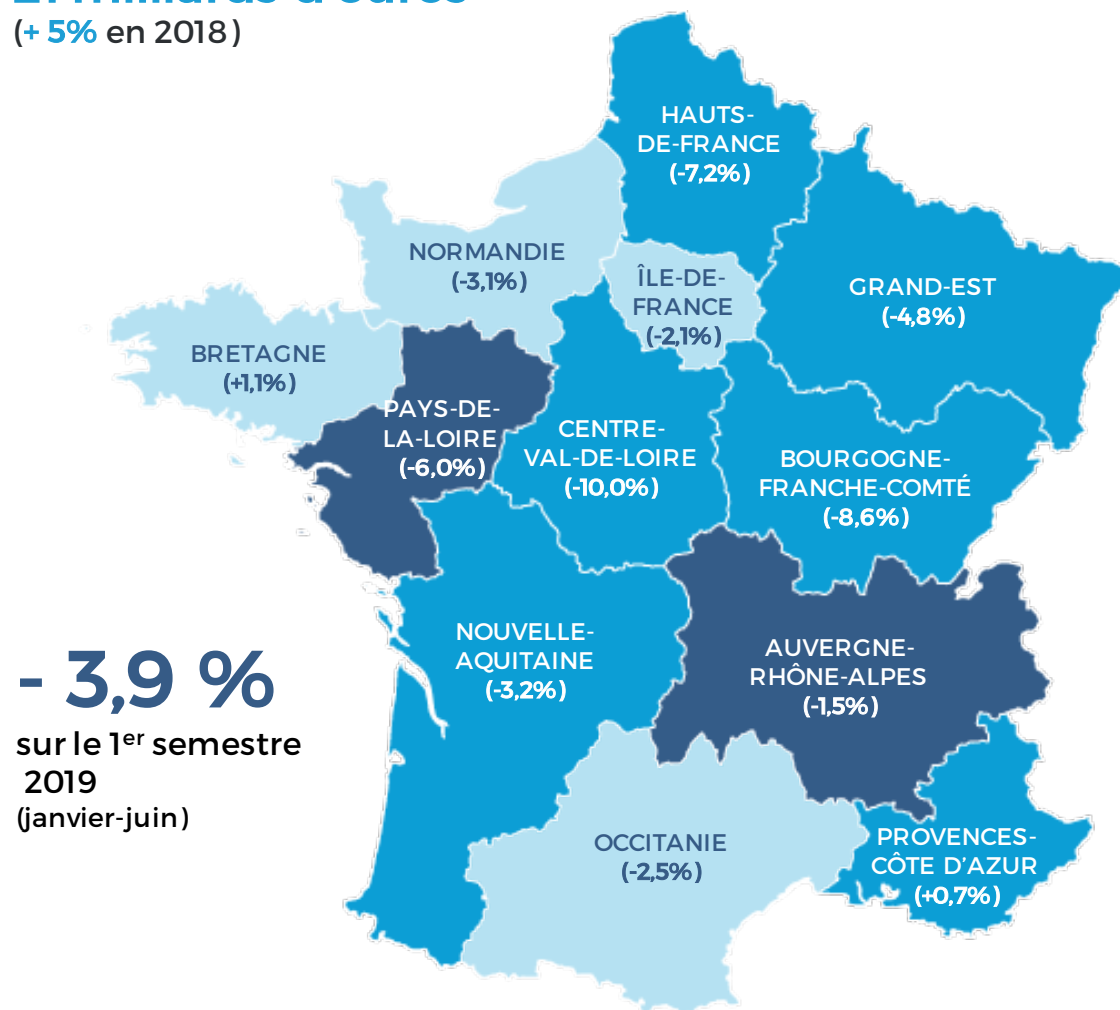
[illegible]
(+ 5% en 2018)

HAUTS-DE-FRANCE (-7,2%)

NORMANDIE (-3,1%)

ÎLE-DE-FRANCE (-2,1%)

GRAND-EST (-4,8%)

BRETAGNE (+1,1%)

PAYS-DE-LA-LOIRE (-6,0%)

CENTRE-VAL-DE-LOIRE (-10,0%)

BOURGOGNE-FRANCHE-COMTÉ (-8,6%)

NOUVELLE-AQUITAINE (-3,2%)

AUVERGNE-RHÔNE-ALPES (-1,5%)

- 3,9 %
sur le 1$^{er}$ semestre 2019
(janvier-juin)

OCCITANIE (-2,5%)

PROVENCES-CÔTE D'AZUR (+0,7%)